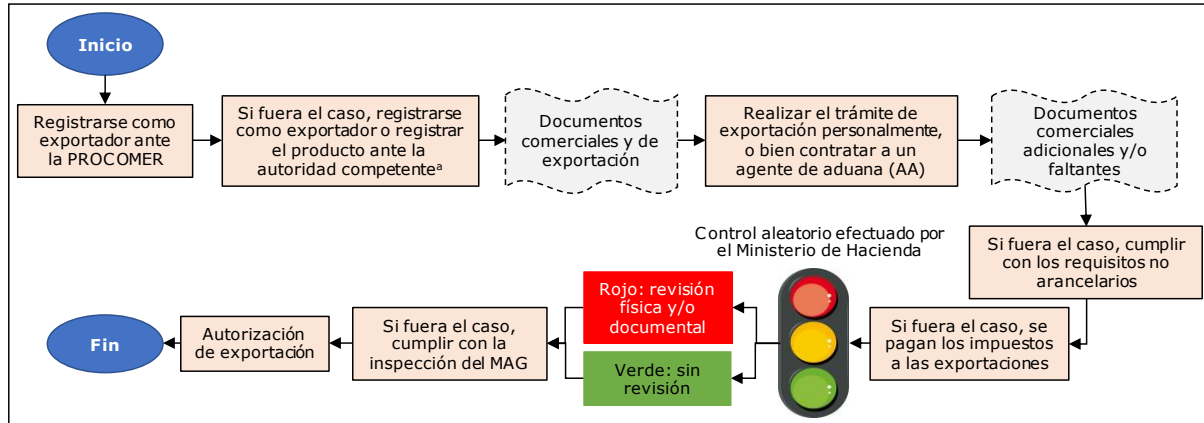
Inicio

Registrarse como exportador ante la PROCOMER

Si fuera el caso, registrarse como exportador o registrar el producto ante la autoridad competente$^{a}$

Documentos comerciales y de exportación

Realizar el trámite de exportación personalmente, o bien contratar a un agente de aduana (AA)

Documentos comerciales adicionales y/o faltantes

Si fuera el caso, cumplir con los requisitos no arancelarios

Control aleatorio efectuado por el Ministerio de Hacienda

Si fuera el caso, se pagan los impuestos a las exportaciones

Rojo: revisión física y/o documental

Verde: sin revisión

Si fuera el caso, cumplir con la inspección del MAG

Autorización de exportación

Fin